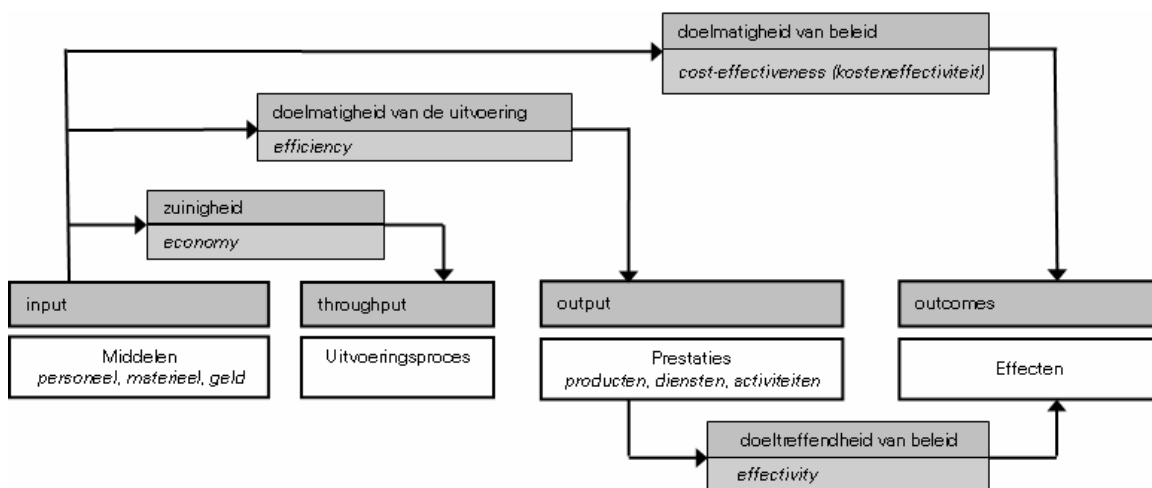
doelmatigheid van beleid
*cost-effectiveness (kosteneffectiviteit)*

doelmatigheid van de uitvoering
*efficiency*

zuinigheid
*economy*

input
Middelen
*personeel, materieel, geld*

throughput
Uitvoeringsproces

output
Prestaties
*producten, diensten, activiteiten*

outcomes
Effecten

doeltreffendheid van beleid
*effectivity*